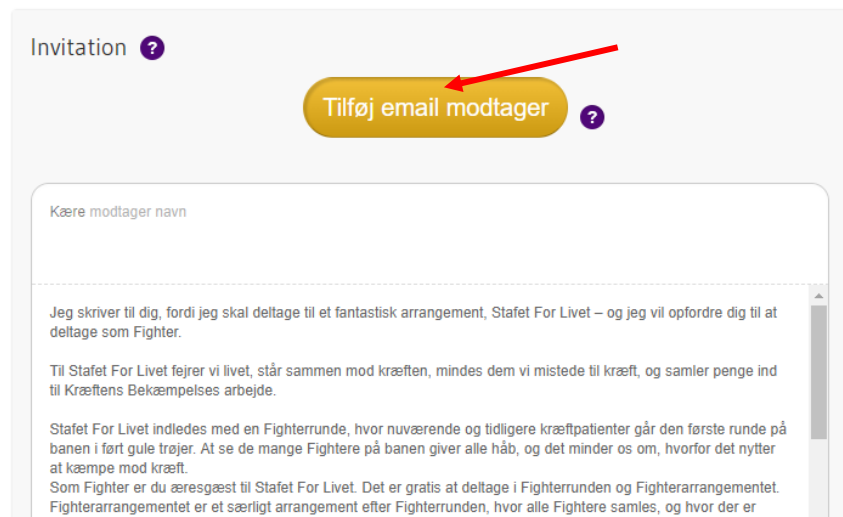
Invitation ?

Tilføj email modtager ?

Kære modtager navn

Jeg skriver til dig, fordi jeg skal deltage til et fantastisk arrangement, Stafet For Livet – og jeg vil opfordre dig til at deltage som Fighter.

Til Stafet For Livet fejrer vi livet, står sammen mod kræften, mindes dem vi mistede til kræft, og samler penge ind til Kræftens Bekæmpelses arbejde.

Stafet For Livet indledes med en Fighterrunde, hvor nuværende og tidligere kræftpatienter går den første runde på banen i ført gule trøjer. At se de mange Fightere på banen giver alle håb, og det minder os om, hvorfor det nytter at kæmpe mod kræft.
Som Fighter er du æresgæst til Stafet For Livet. Det er gratis at deltage i Fighterrunden og Fighterarrangementet. Fighterarrangementet er et særligt arrangement efter Fighterrunden, hvor alle Fightere samles, og hvor der er